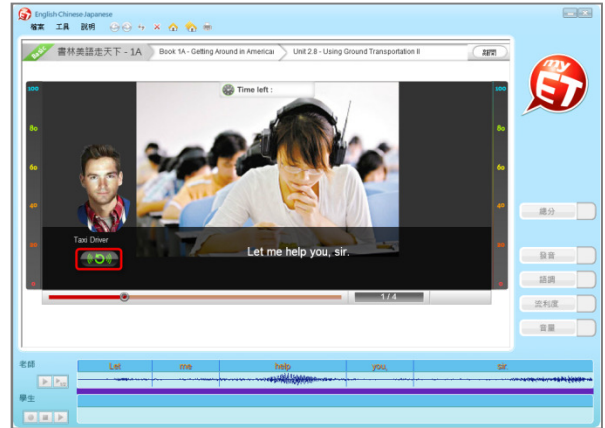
English·Chinese·Japanese

檔案 工具 說明

Basic 書林美語走天下 - 1A Book 1A - Getting Around in America Unit 2.8 - Using Ground Transportation II 離開

my ET

Time left :

100 80 60 40 20 0

100 80 60 40 20 0

Taxi Driver

Let me help you, sir.

1 / 4

總分

發音

語調

流利度

音量

老師

Let me help you, sir.

學生